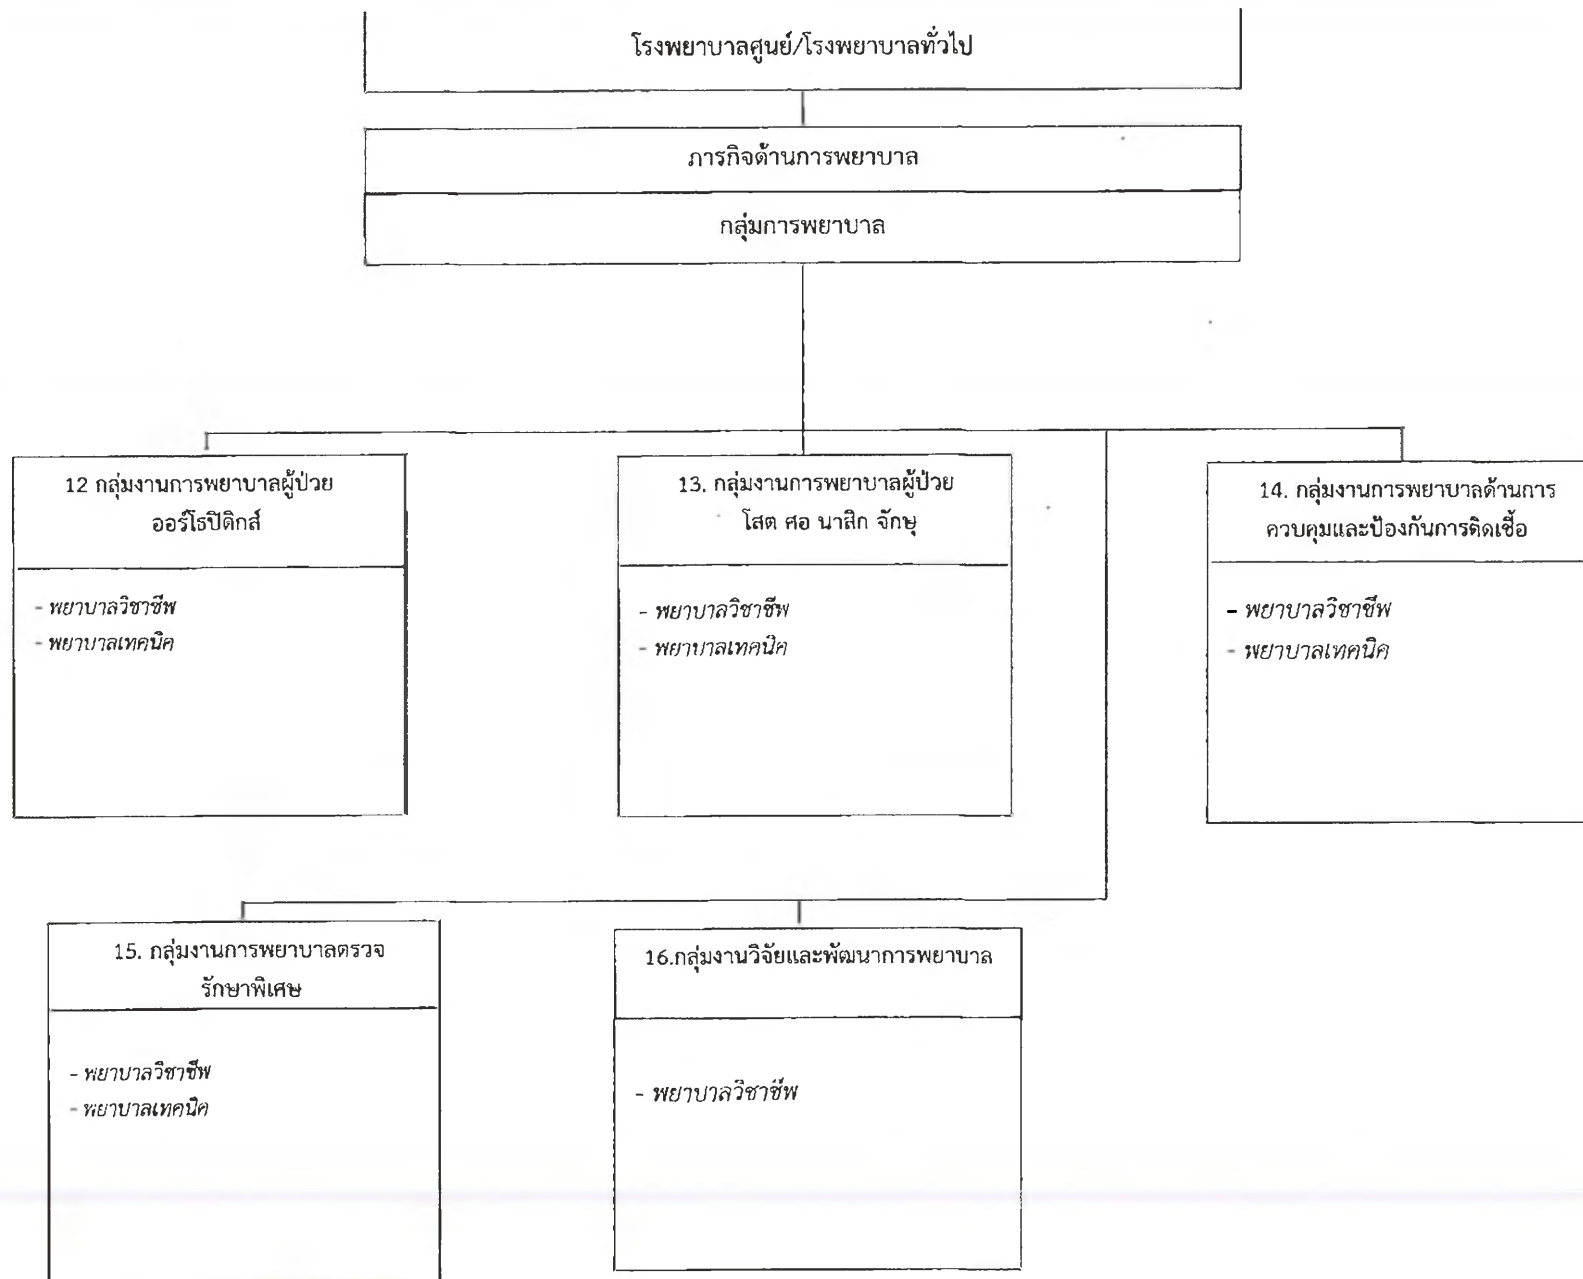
โรงพยาบาลศูนย์/โรงพยาบาลทั่วไป

ภารกิจด้านการพยาบาล

กลุ่มการพยาบาล

12 กลุ่มงานการพยาบาลผู้ป่วย ออร์โธปิดิกส์

- พยาบาลวิชาชีพ
- พยาบาลเทคนิค

13. กลุ่มงานการพยาบาลผู้ป่วย โสต ศอ นาสิก จักษุ

- พยาบาลวิชาชีพ
- พยาบาลเทคนิค

14. กลุ่มงานการพยาบาลด้านการควบคุมและป้องกันการติดเชื้อ

- พยาบาลวิชาชีพ
- พยาบาลเทคนิค

15. กลุ่มงานการพยาบาลตรวจรักษาพิเศษ

- พยาบาลวิชาชีพ
- พยาบาลเทคนิค

16.กลุ่มงานวิจัยและพัฒนาการพยาบาล

- พยาบาลวิชาชีพ